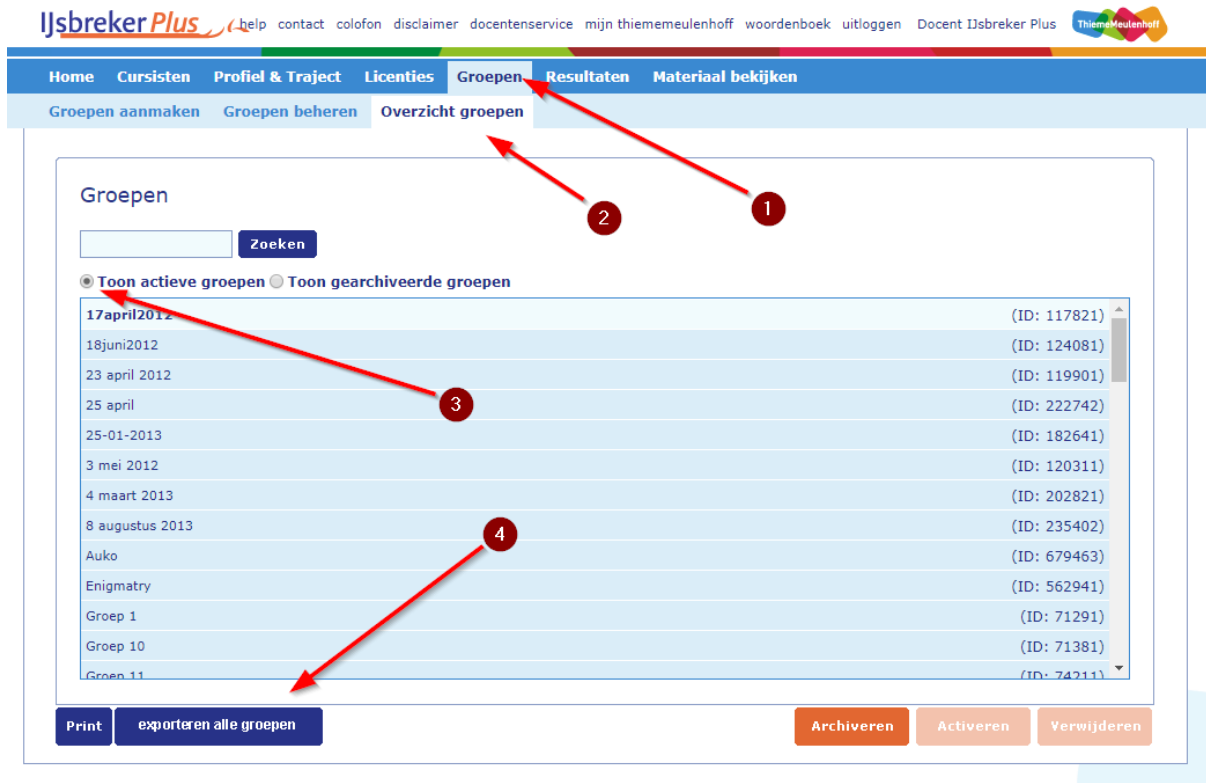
IJsbreker Plus help contact colofon disclaimer docentenservice mijn thiememeulenhoff woordenboek uitloggen Docent IJsbreker Plus ThiemeMeulenhoff

Home Cursisten Profiel & Traject Licenties Groepen Resultaten Materiaal bekijken

Groepen aanmaken Groepen beheren Overzicht groepen

1
2

Groepen

Zoeken

Toon actieve groepen Toon gearchiveerde groepen

| | |
|---|---|
| 17april2012 | (ID: 117821) |
| 18juni2012 | (ID: 124081) |
| 23 april 2012 | (ID: 119901) |
| 25 april | (ID: 222742) |
| 25-01-2013 | (ID: 182641) |
| 3 mei 2012 | (ID: 120311) |
| 4 maart 2013 | (ID: 202821) |
| 8 augustus 2013 | (ID: 235402) |
| Auko | (ID: 679463) |
| Enigmatry | (ID: 562941) |
| Groep 1 | (ID: 71291) |
| Groep 10 | (ID: 71381) |
| Groep 11 | (ID: 74211) |

3
4

Print exporteren alle groepen Archiveren Activeren Verwijderen